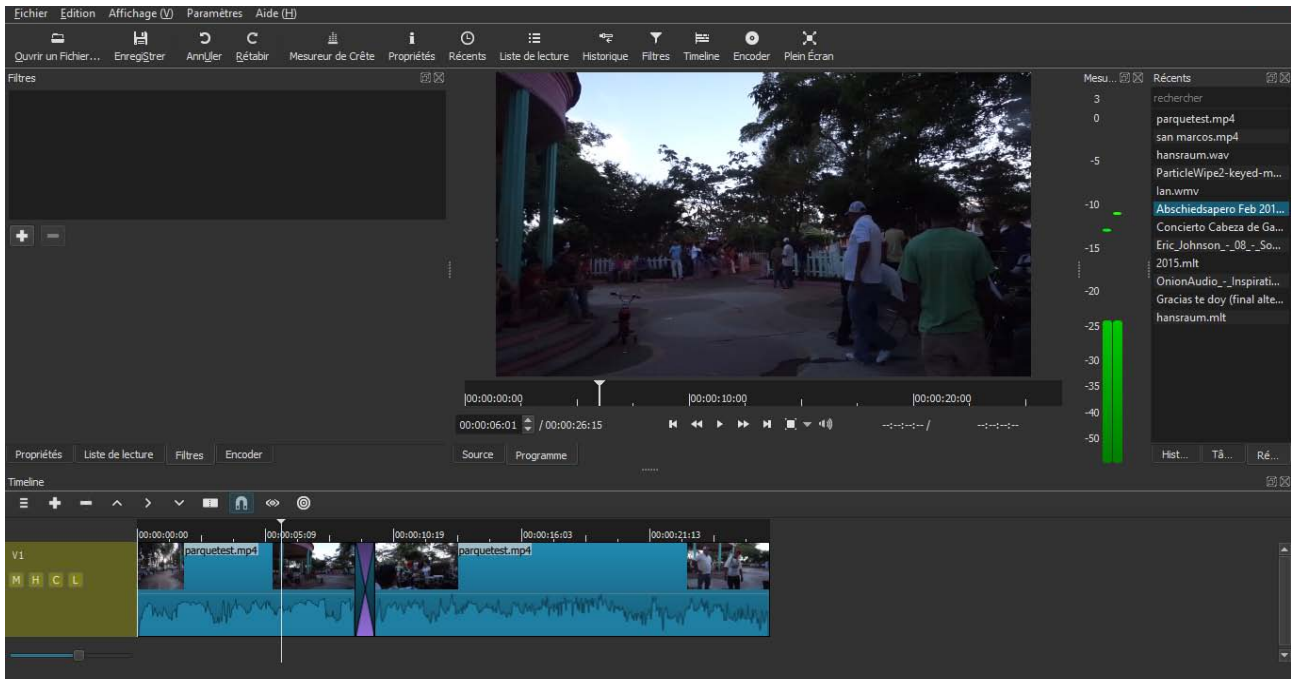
Fichier Edition Affichage (V) Paramètres Aide (H)

Ouvrir un Fichier... Enregistrer Annuler Rétablir Mesureur de Crête Propriétés Récents Liste de lecture Historique Filtres Timeline Encoder Plein Écran

Filtres

Mesu... Récents

rechercher

parquetest.mp4
san marcos.mp4
hansraum.wav
ParticleWipe2-keyed-m...
lan.wmv
Abschiedsapero Feb 201...
Concierto Cabeza de Ga...
Eric_Johnson_-_08_-_So...
2015.mlt
OnionAudio_-_Inspirati...
Gracias te doy (final alte...
hansraum.mlt

3
0
-5
-10
-15
-20
-25
-30
-35
-40
-50

00:00:00:00 00:00:10:00 00:00:20:00

00:00:06:01 / 00:00:26:15

--:--:--:-- / --:--:--:--

Propriétés Liste de lecture Filtres Encoder

Source Programme

Hist... Tâ... Ré...

Timeline

00:00:00:00 00:00:05:09 00:00:10:19 00:00:16:03 00:00:21:13

V1

M H C L

parquetest.mp4 parquetest.mp4